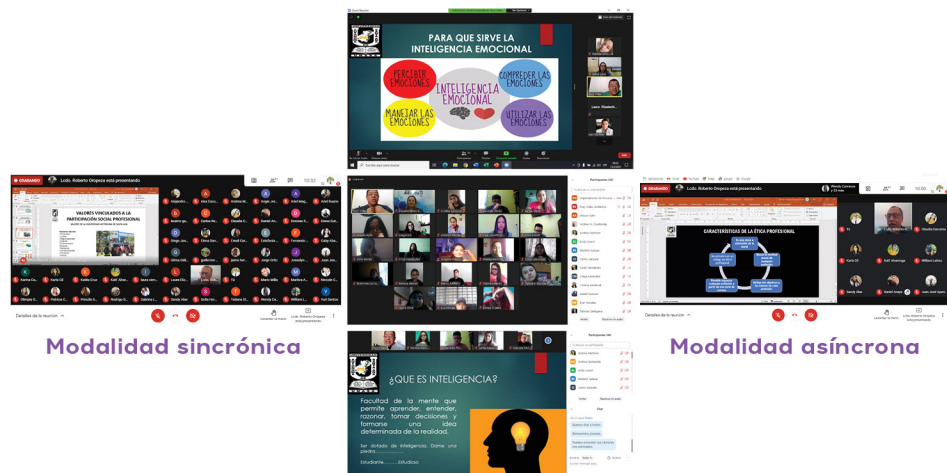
PARA QUE SIRVE LA INTELIGENCIA EMOCIONAL

PERCIBIR LAS EMOCIONES

COMPRENDER LAS EMOCIONES

INTELIGENCIA EMOCIONAL

MANEJAR LAS EMOCIONES

UTILIZAR LAS EMOCIONES

GRABANDO

Lcdo. Roberto Oropeza está presentando

VALORES VINCULADOS A LA PARTICIPACIÓN SOCIAL PROFESIONAL

Detalles de la reunión

Lcdo. Roberto Oropeza está presentando

Modalidad sincrónica

GRABANDO

Lcdo. Roberto Oropeza está presentando

CARACTERÍSTICAS DE LA ÉTICA PROFESIONAL

Detalles de la reunión

Modalidad asíncrona

Participantes

¿QUE ES INTELIGENCIA?

Facultad de la mente que permite aprender, entender, razonar, tomar decisiones y formarse una idea determinada de la realidad.

Ser dotado de inteligencia. Dame una piedra…………

Estudiante……….Estudioso